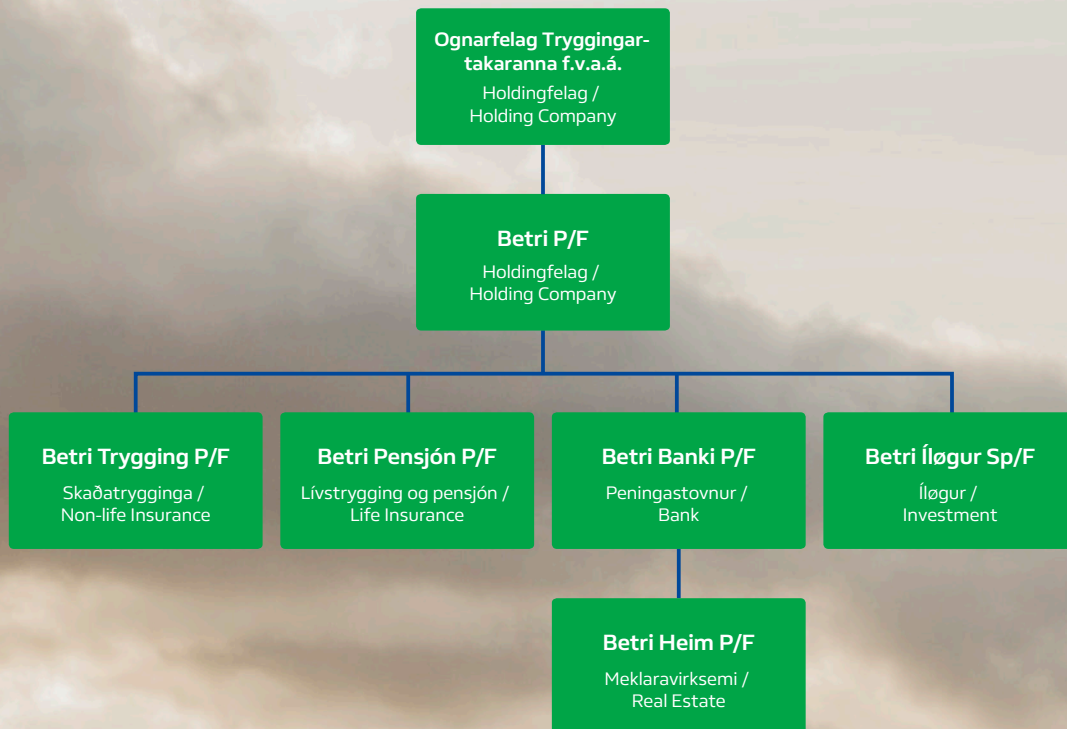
Ognarfelag Tryggingartakaranna f.v.a.á.
Holdingfelag / Holding Company

Betri P/F
Holdingfelag / Holding Company

Betri Trygging P/F
Skaðatrygginga / Non-life Insurance

Betri Pensjón P/F
Lívstrygging og pensjón / Life Insurance

Betri Banki P/F
Peningastovnur / Bank

Betri Íløgur Sp/F
Íløgur / Investment

Betri Heim P/F
Meklaravirksemi / Real Estate